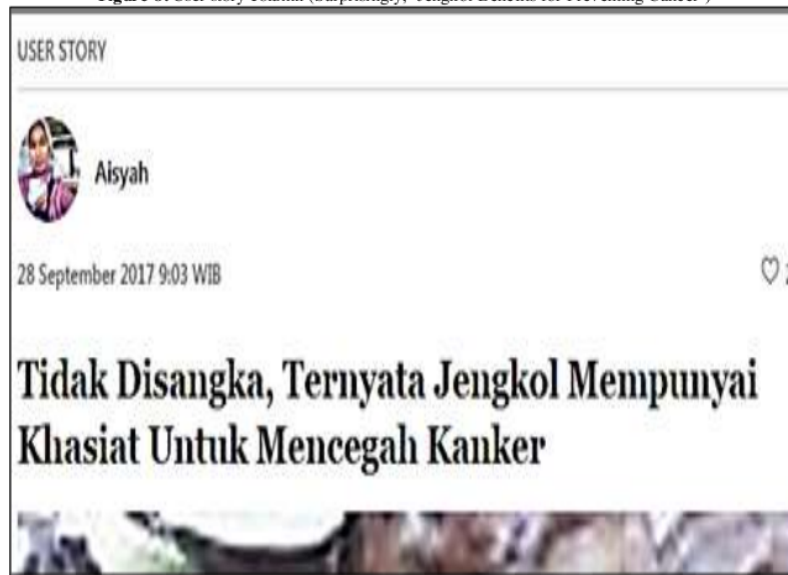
Figure 3. User Story Format (Surprisingly, Jengkol Benefits for Preventing Cancer)

USER STORY

Aisyah

28 September 2017 9:03 WIB

Tidak Disangka, Ternyata Jengkol Mempunyai Khasiat Untuk Mencegah Kanker